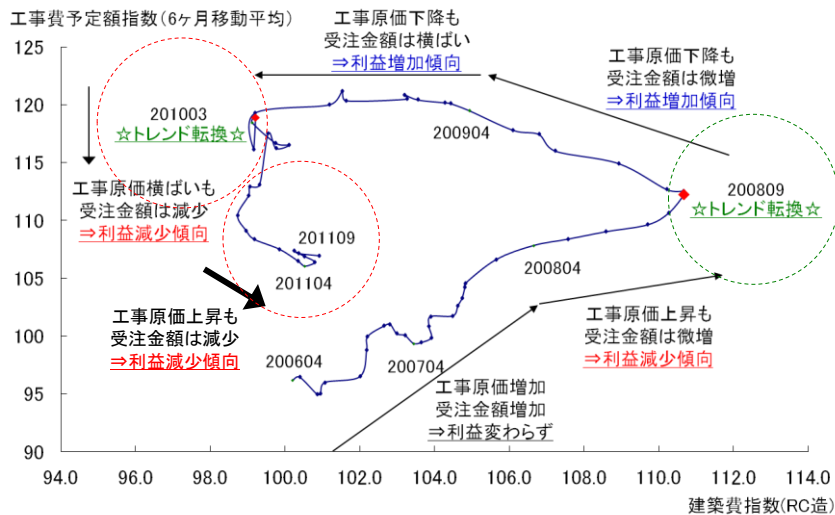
工事費予定額指数(6ヶ月移動平均)

125
120
115
110
105
100
95
90

94.0
96.0
98.0
100.0
102.0
104.0
106.0
108.0
110.0
112.0
114.0

建築費指数(RC造)

工事原価下降も
受注金額は横ばい
⇒利益増加傾向

工事原価下降も
受注金額は微増
⇒利益増加傾向

201003
☆トレンド転換☆

200904

200809
☆トレンド転換☆

工事原価横ばいも
受注金額は減少
⇒利益減少傾向

201109

201104

200804

工事原価上昇も
受注金額は減少
⇒利益減少傾向

工事原価上昇も
受注金額は微増
⇒利益減少傾向

200604

200704

工事原価増加
受注金額増加
⇒利益変わらず